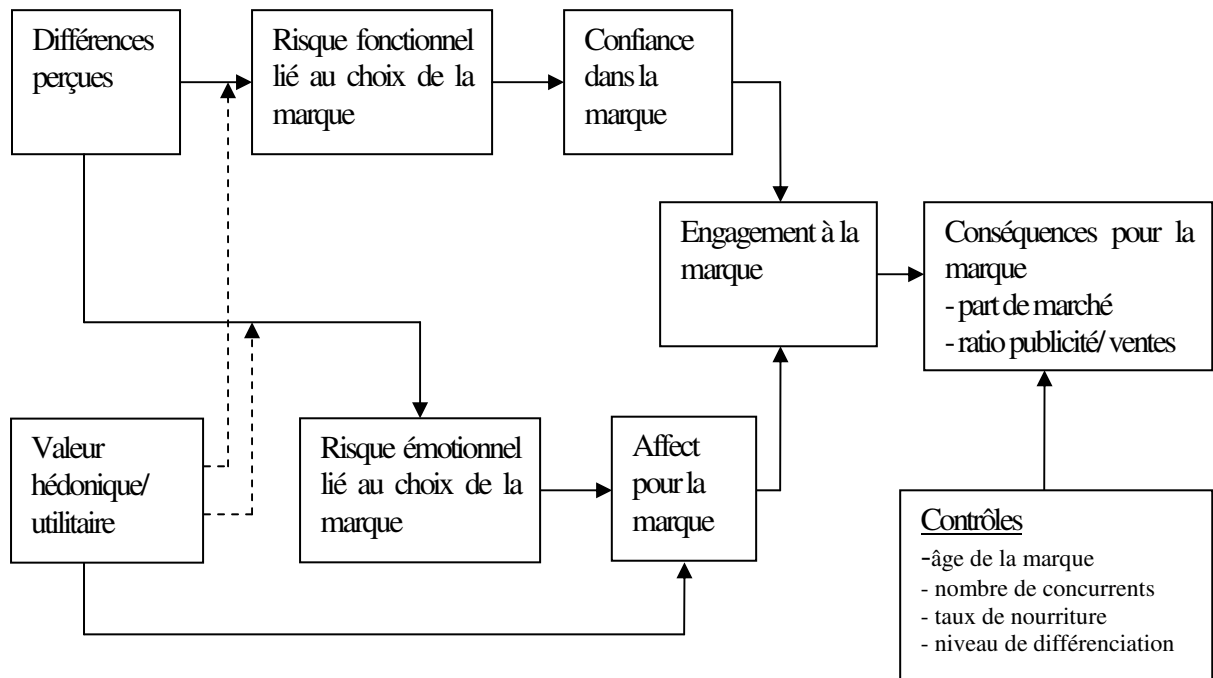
Différences perçues

Risque fonctionnel lié au choix de la marque

Confiance dans la marque

Engagement à la marque

Conséquences pour la marque
- part de marché
- ratio publicité/ ventes

Valeur hédonique/ utilitaire

Risque émotionnel lié au choix de la marque

Affect pour la marque

Contrôles
-âge de la marque
- nombre de concurrents
- taux de nourriture
- niveau de différenciation